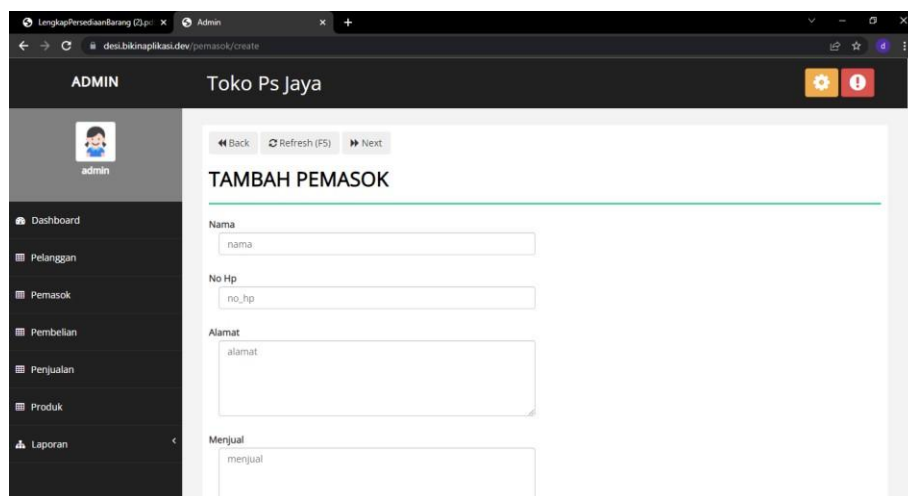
LengkapPersediaanBarang (2).pd ×
Admin ×
+
desi.bikinaplikasi.dev/pemasok/create

ADMIN
Toko Ps Jaya

admin

Dashboard
Pelanggan
Pemasok
Pembelian
Penjualan
Produk
Laporan

Back
Refresh (F5)
Next

TAMBAH PEMASOK

Nama
nama

No Hp
no_hp

Alamat
alamat

Menjual
menjual